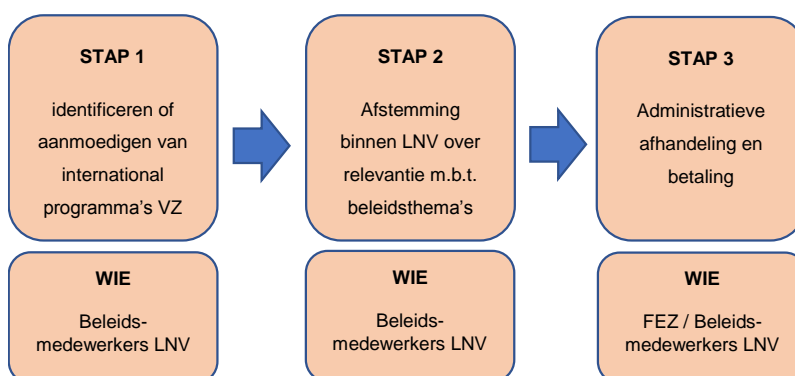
STAP 1

identificeren of aanmoedigen van international programma's VZ

STAP 2

Afstemming binnen LNV over relevantie m.b.t. beleidsthema's

STAP 3

Administratieve afhandeling en betaling

WIE

Beleids-medewerkers LNV

WIE

Beleids-medewerkers LNV

WIE

FEZ / Beleids-medewerkers LNV